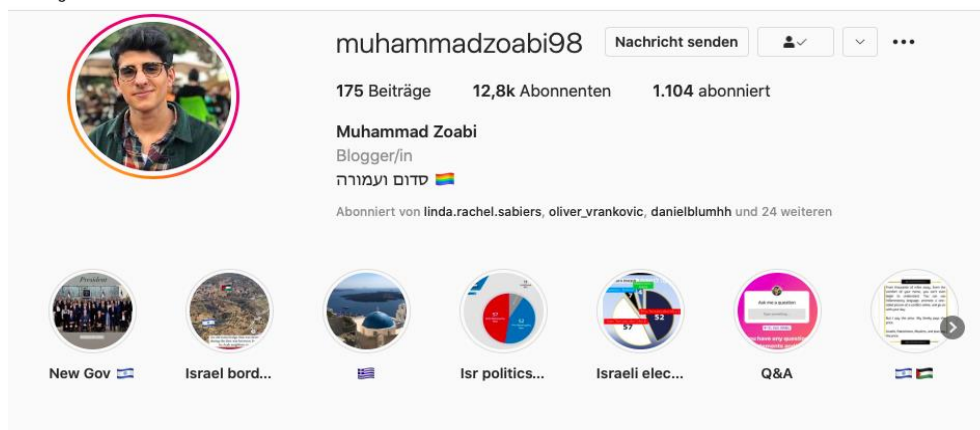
muhammadzoabi98

Nachricht senden

175 Beiträge 12,8k Abonnenten 1.104 abonniert

Muhammad Zoabi
Blogger/in
סדום ועמורה 🏳️‍🌈

Abonniert von linda.rachel.sabiers, oliver_vrankovic, danielblumhh und 24 weiteren

New Gov 🇮🇱

Israel bord...

🇬🇷

Isr politics...

Israeli elec...

Q&A

🇮🇱🇵🇸